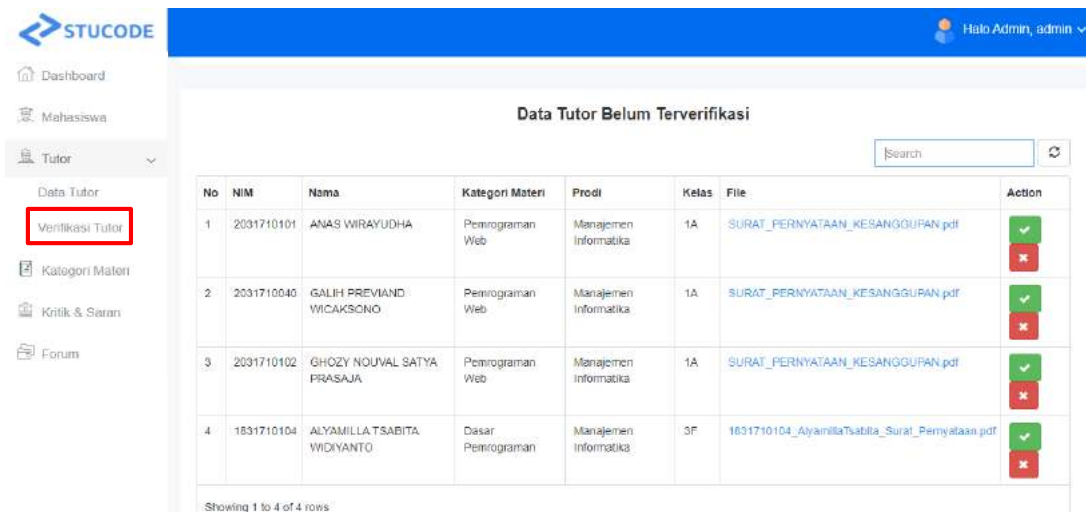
STUCODE

Halo Admin, admin

Dashboard
Mahasiswa
Tutor
Data Tutor
Verifikasi Tutor
Kategori Materi
Kritik & Saran
Forum

Data Tutor Belum Terverifikasi

Search

| No | NIM | Nama | Kategori Materi | Prodi | Kelas | File | Action |
|---|---|---|---|---|---|---|---|
| 1 | 2031710101 | ANAS WIRAYUDHA | Pemrograman Web | Manajemen Informatika | 1A | SURAT_PERNYATAAN_KESANGGUPAN.pdf | |
| 2 | 2031710040 | GALIH PREVIANO WICAKSONO | Pemrograman Web | Manajemen Informatika | 1A | SURAT_PERNYATAAN_KESANGGUPAN.pdf | |
| 3 | 2031710102 | GHOZY NOUVAL SATYA PRASAJA | Pemrograman Web | Manajemen Informatika | 1A | SURAT_PERNYATAAN_KESANGGUPAN.pdf | |
| 4 | 1831710104 | ALYAMILLA TSABITA WIDIYANTO | Dasar Pemrograman | Manajemen Informatika | 3F | 1831710104_AlyamillaTsabita_Surat_Pernyataan.pdf | |

Showing 1 to 4 of 4 rows